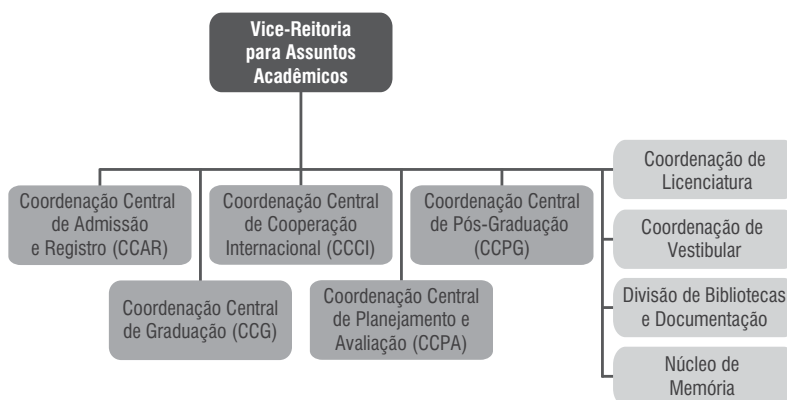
Vice-Reitoria para Assuntos Acadêmicos

Coordenação Central de Admissão e Registro (CCAR)

Coordenação Central de Graduação (CCG)

Coordenação Central de Cooperação Internacional (CCCI)

Coordenação Central de Planejamento e Avaliação (CCPA)

Coordenação Central de Pós-Graduação (CCPG)

Coordenação de Licenciatura

Coordenação de Vestibular

Divisão de Bibliotecas e Documentação

Núcleo de Memória